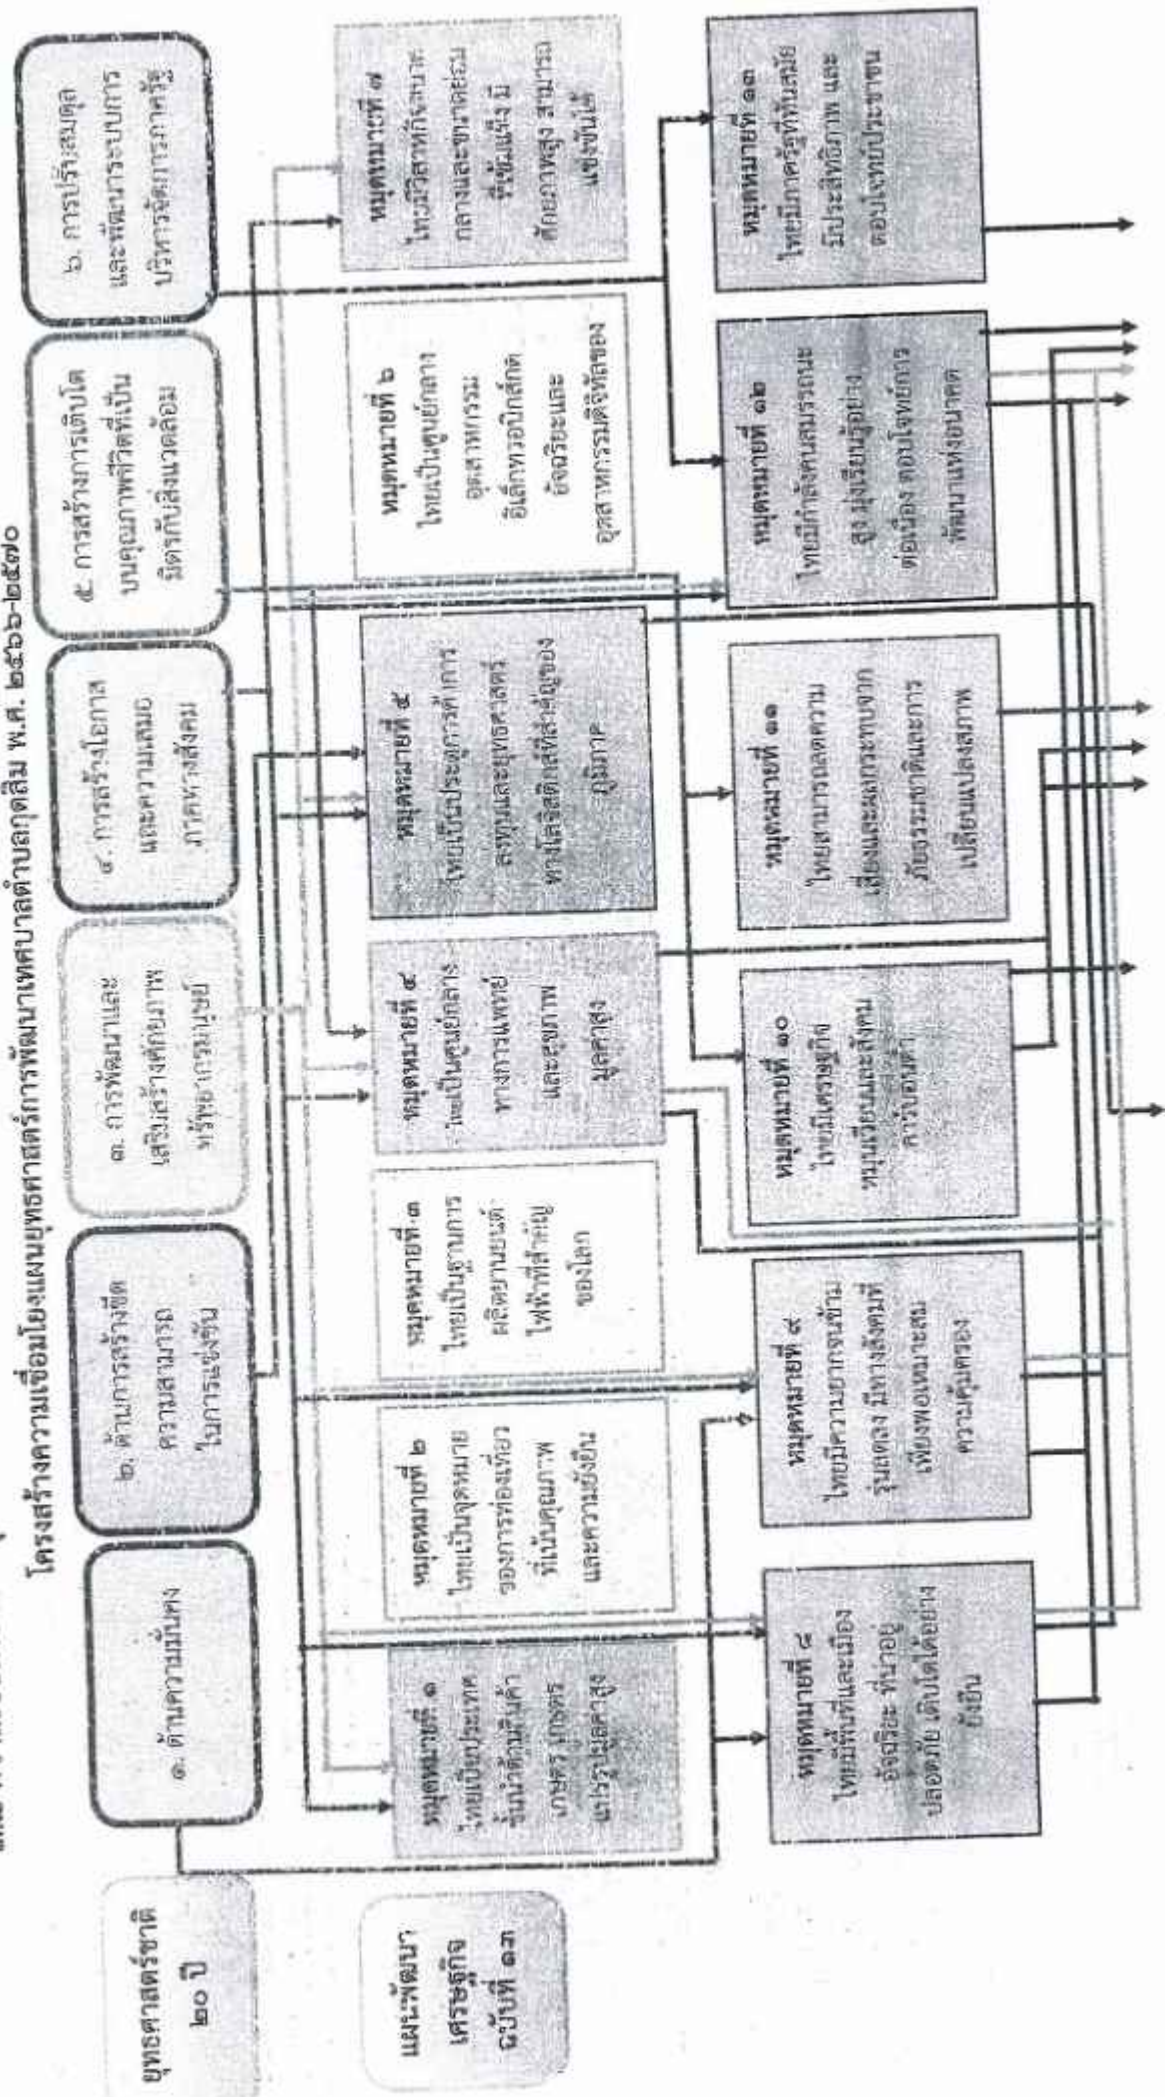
โครงสร้างความเชื่อมโยงแผนยุทธศาสตร์การพัฒนาเทศบาลตำบลกุดสิม พ.ศ. ๒๕๖๖-๒๕๗๐

ยุทธศาสตร์ชาติ ๒๐ ปี

๑. ด้านความมั่นคง

๒. ด้านการสร้างขีดความสามารถในการแข่งขัน

๓. การพัฒนาและเสริมสร้างศักยภาพทรัพยากรมนุษย์

๔. การสร้างโอกาสและความเสมอภาคทางสังคม

๕. การสร้างการเติบโตบนคุณภาพชีวิตที่เป็นมิตรกับสิ่งแวดล้อม

๖. การปรับสมดุลและพัฒนาระบบการบริหารจัดการภาครัฐ

แผนพัฒนาเศรษฐกิจและสังคม ฉบับที่ ๑๓

หมุดหมายที่ ๑ ไทยเป็นประเทศชั้นนำด้านสินค้าเกษตร เกษตรแปรรูปมูลค่าสูง

หมุดหมายที่ ๒ ไทยเป็นจุดหมายของการท่องเที่ยวที่เน้นคุณภาพและความยั่งยืน

หมุดหมายที่ ๓ ไทยเป็นฐานการผลิตยานยนต์ไฟฟ้าที่สำคัญของโลก

หมุดหมายที่ ๔ ไทยเป็นศูนย์กลางทางการแพทย์และสุขภาพมูลค่าสูง

หมุดหมายที่ ๕ ไทยเป็นประตูการค้าการลงทุนและยุทธศาสตร์ทางโลจิสติกส์ที่สำคัญของภูมิภาค

หมุดหมายที่ ๖ ไทยเป็นศูนย์กลางอุตสาหกรรมอิเล็กทรอนิกส์อัจฉริยะและอุตสาหกรรมดิจิทัลของ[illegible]

หมุดหมายที่ ๗ ไทยมีวิสาหกิจขนาดกลางและขนาดย่อมที่เข้มแข็ง มีศักยภาพสูง สามารถแข่งขันได้

หมุดหมายที่ ๘ ไทยมีพื้นที่และเมืองอัจฉริยะ ที่น่าอยู่ ปลอดภัย เติบโตได้อย่างยั่งยืน

หมุดหมายที่ ๙ ไทยมีความยากจนข้ามรุ่นลดลง มีความคุ้มครองทางสังคมที่เพียงพอ เหมาะสม

หมุดหมายที่ ๑๐ ไทยมีเศรษฐกิจหมุนเวียนและสังคมคาร์บอนต่ำ

หมุดหมายที่ ๑๑ ไทยสามารถลดความเสี่ยงและผลกระทบจากภัยธรรมชาติและการเปลี่ยนแปลงสภาพ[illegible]

หมุดหมายที่ ๑๒ ไทยมีกำลังคนสมรรถนะสูง มุ่งเรียนรู้อย่างต่อเนื่อง ตอบโจทย์การพัฒนาแห่งอนาคต

หมุดหมายที่ ๑๓ ไทยมีภาครัฐที่ทันสมัย มีประสิทธิภาพ และตอบโจทย์ประชาชน